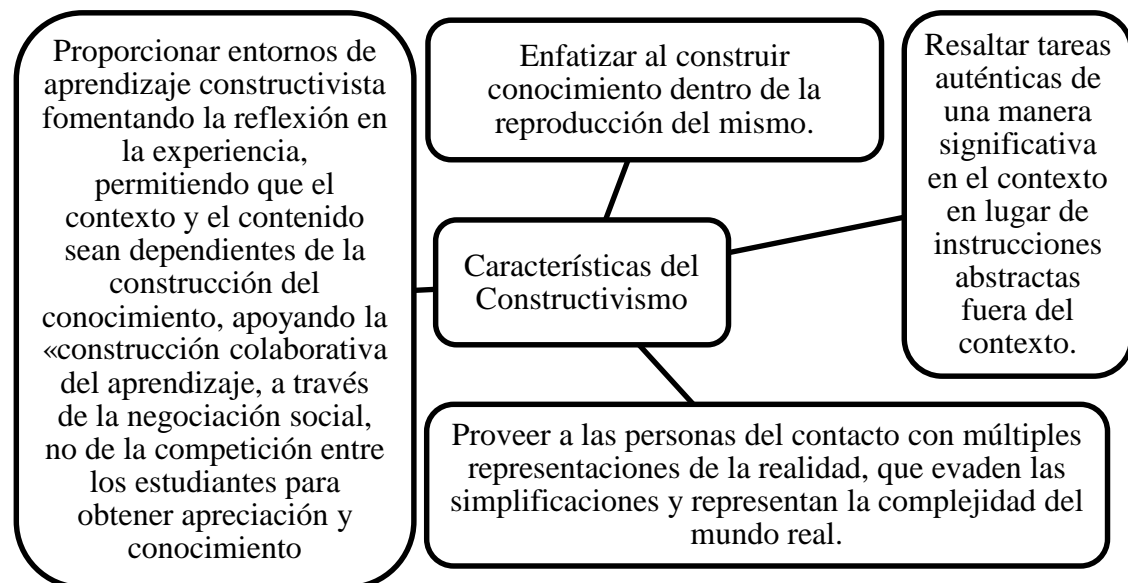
Proporcionar entornos de aprendizaje constructivista fomentando la reflexión en la experiencia, permitiendo que el contexto y el contenido sean dependientes de la construcción del conocimiento, apoyando la «construcción colaborativa del aprendizaje, a través de la negociación social, no de la competición entre los estudiantes para obtener apreciación y conocimiento

Enfatizar al construir conocimiento dentro de la reproducción del mismo.

Resaltar tareas auténticas de una manera significativa en el contexto en lugar de instrucciones abstractas fuera del contexto.

Características del Constructivismo

Proveer a las personas del contacto con múltiples representaciones de la realidad, que evaden las simplificaciones y representan la complejidad del mundo real.